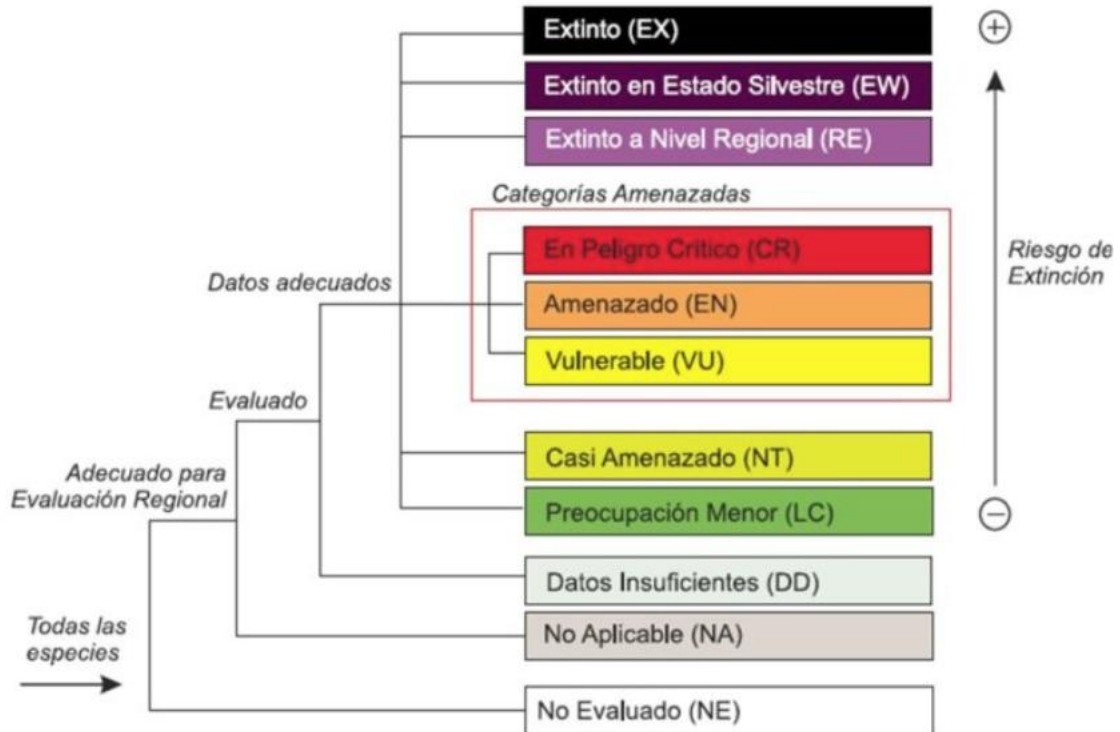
Extinto (EX)
Extinto en Estado Silvestre (EW)
Extinto a Nivel Regional (RE)
Categorías Amenazadas
En Peligro Crítico (CR)
Amenazado (EN)
Vulnerable (VU)
Casi Amenazado (NT)
Preocupación Menor (LC)
Datos Insuficientes (DD)
No Aplicable (NA)
No Evaluado (NE)

Datos adecuados
Evaluado
Adecuado para Evaluación Regional
Todas las especies

$\oplus$
Riesgo de Extinción
$\ominus$